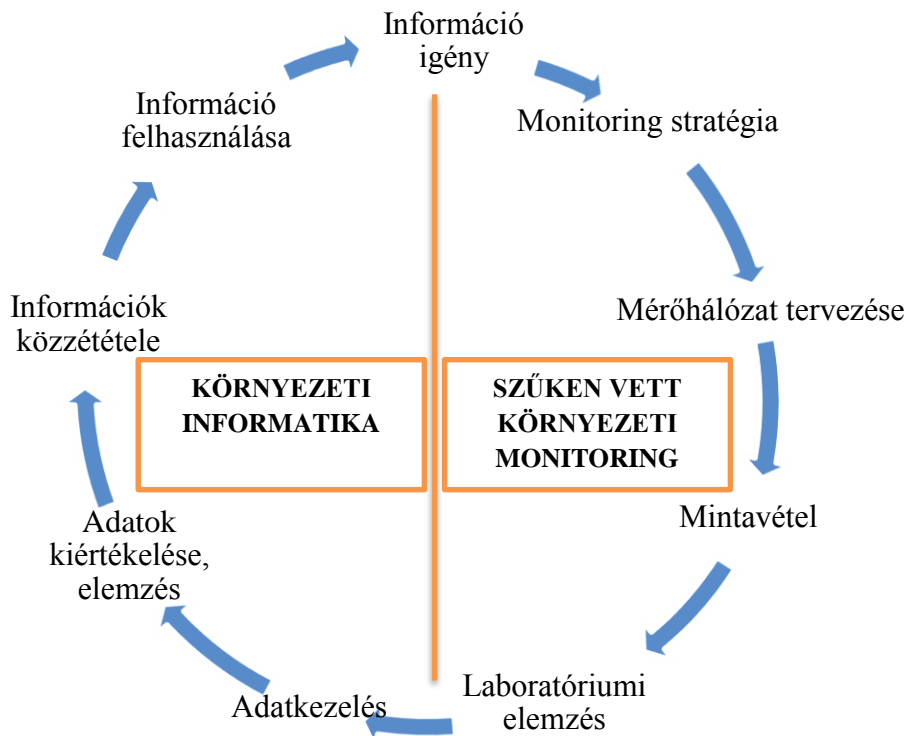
Információ igény

Monitoring stratégia

Mérőhálózat tervezése

Mintavétel

Laboratóriumi elemzés

Adatkezelés

Adatok kiértékelése, elemzés

Információk közzététele

Információ felhasználása

KÖRNYEZETI INFORMATIKA

SZŰKEN VETT KÖRNYEZETI MONITORING